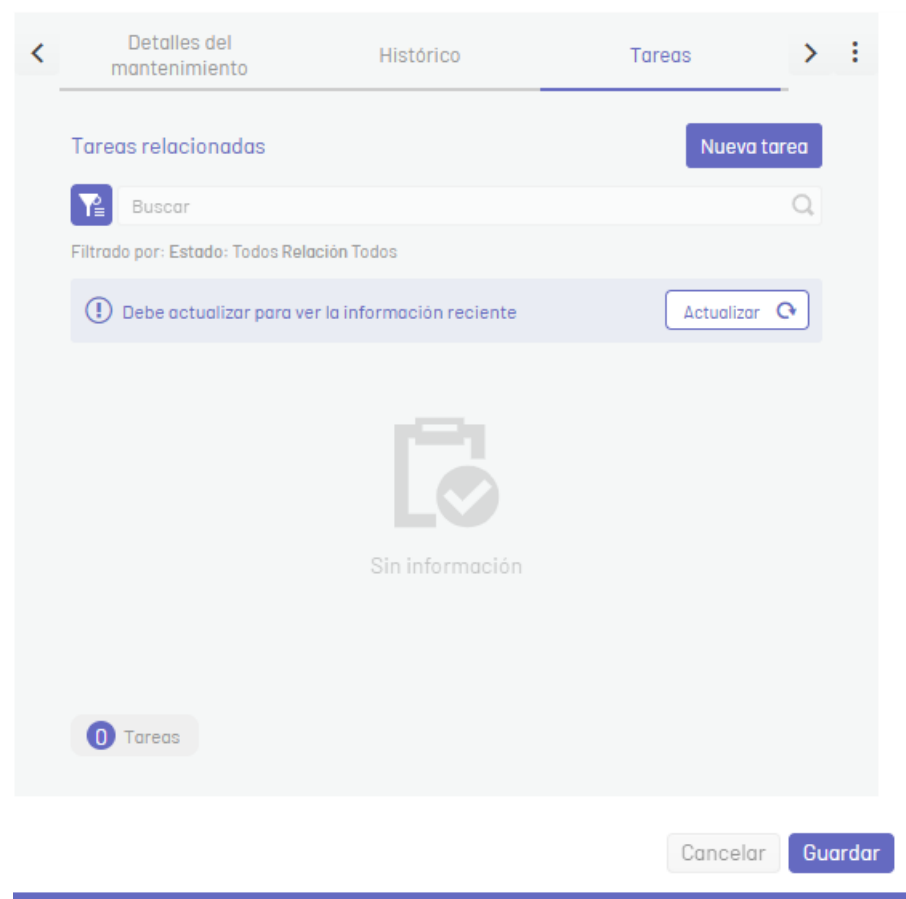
Detalles del mantenimiento

Histórico

Tareas

Tareas relacionadas

Nueva tarea

Buscar

Filtrado por: Estado: Todos Relación Todos

Debe actualizar para ver la información reciente

Actualizar

Sin información

0 Tareas

Cancelar

Guardar